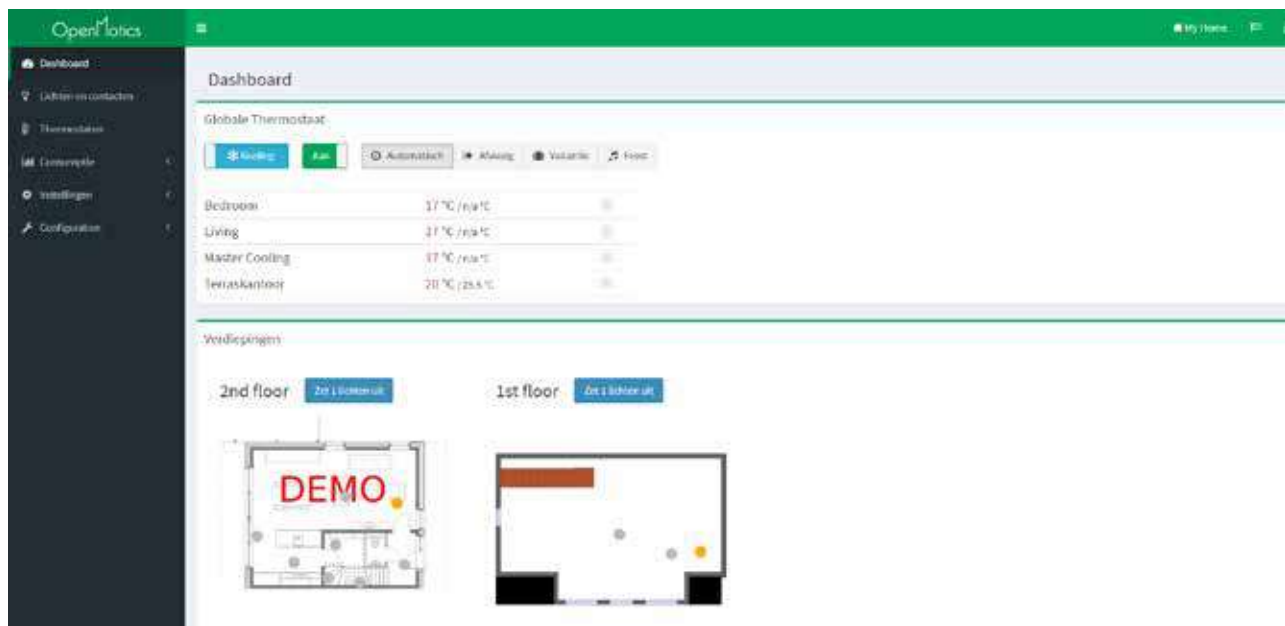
OpenMotics

Dashboard
Lichten en contacten
Thermostaten
Consumptie
Instellingen
Configuration

My Home

Dashboard

Globale Thermostaat

Koeling
Aan
Automatisch
Afwezig
Vakantie
Feest

Bedroom 17 °C / n/a °C
Living 17 °C / n/a °C
Master Cooling 17 °C / n/a °C
Terraskantoor 20 °C / 25.5 °C

Verdiepingen

2nd floor Zet 1 lichten uit

1st floor Zet 1 lichten uit

DEMO